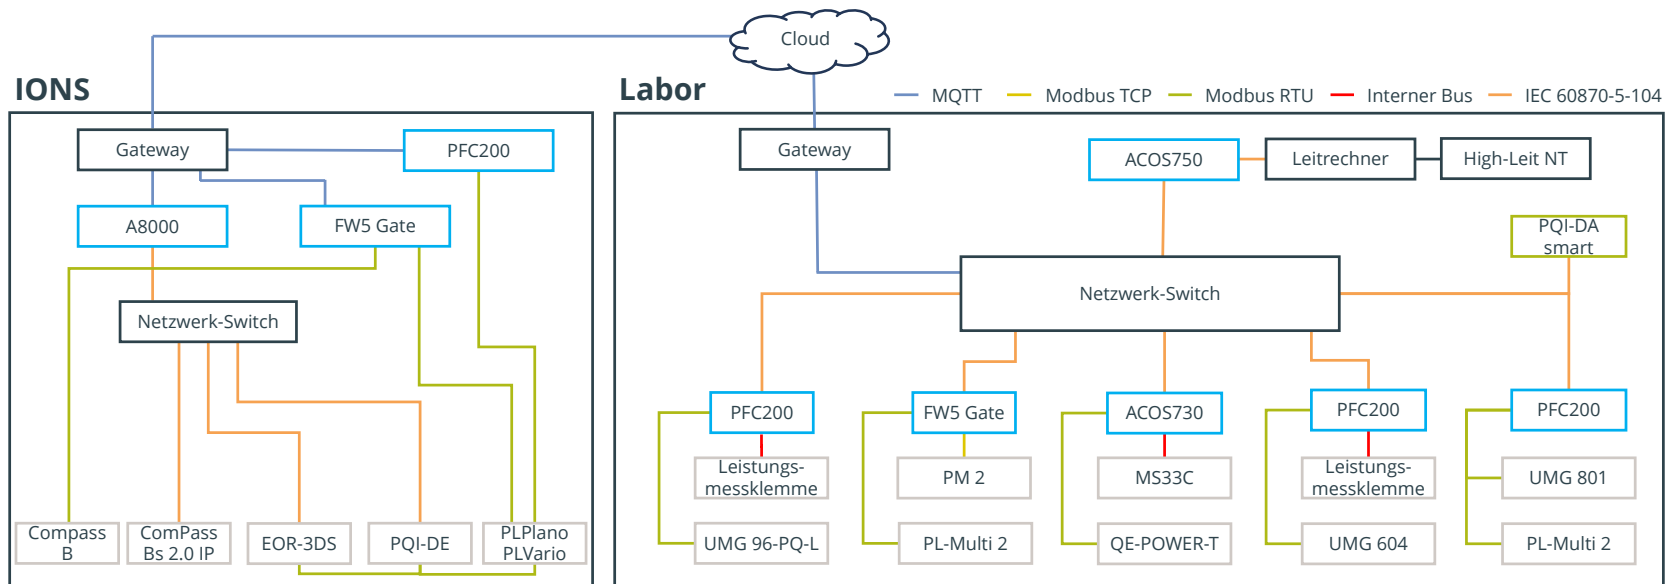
Cloud

IONS

Gateway

PFC200

A8000

FW5 Gate

Netzwerk-Switch

Compass B

ComPass Bs 2.0 IP

EOR-3DS

PQI-DE

PLPlano PLVario

Labor

MQTT
Modbus TCP
Modbus RTU
Interner Bus
IEC 60870-5-104

Gateway

ACOS750

Leitrechner

High-Leit NT

PQI-DA smart

Netzwerk-Switch

PFC200

Leistungsmessklemme

UMG 96-PQ-L

FW5 Gate

PM 2

PL-Multi 2

ACOS730

MS33C

QE-POWER-T

PFC200

Leistungsmessklemme

UMG 604

PFC200

UMG 801

PL-Multi 2